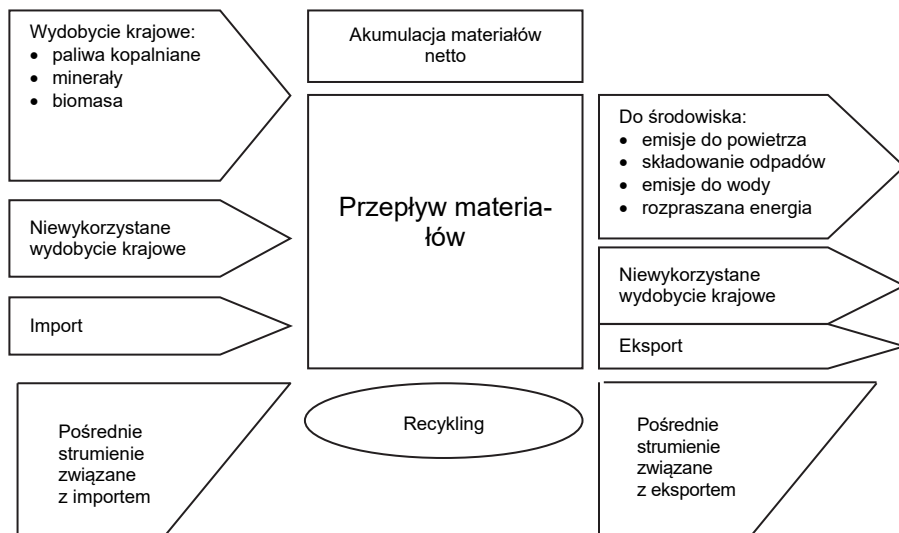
Wydobycie krajowe:
- paliwa kopalniane
- minerały
- biomasa

Akumulacja materiałów netto

Przepływ materiałów

Do środowiska:
- emisje do powietrza
- składowanie odpadów
- emisje do wody
- rozpraszana energia

Niewykorzystane wydobycie krajowe

Import

Niewykorzystane wydobycie krajowe

Eksport

Pośrednie strumienie związane z importem

Recykling

Pośrednie strumienie związane z eksportem